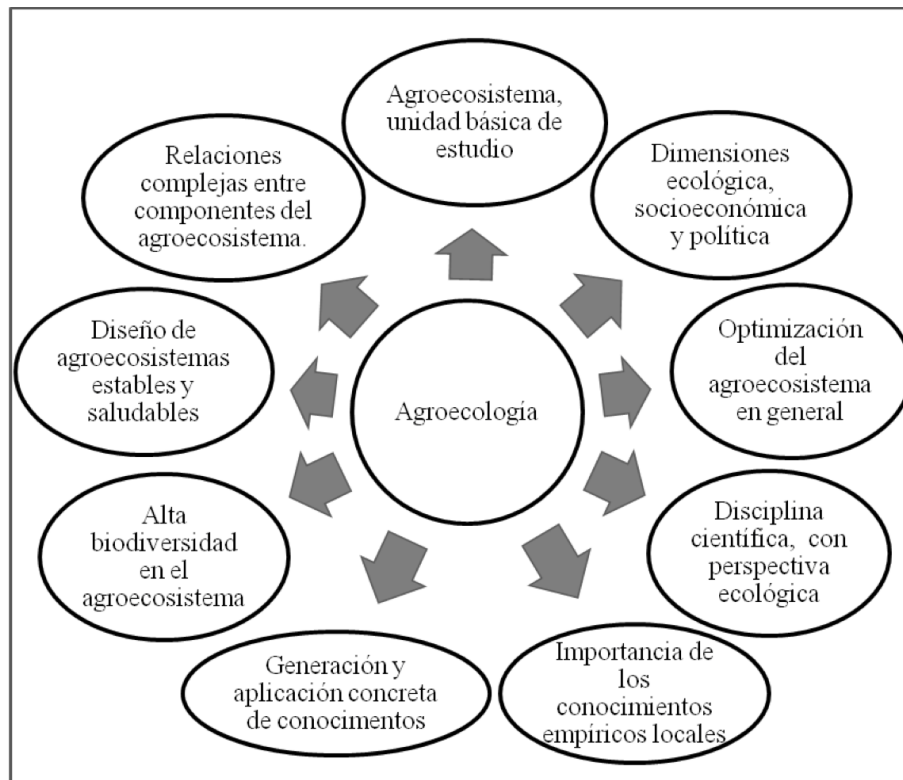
Agroecosistema, unidad básica de estudio

Dimensiones ecológica, socioeconómica y política

Optimización del agroecosistema en general

Disciplina científica, con perspectiva ecológica

Importancia de los conocimientos empíricos locales

Generación y aplicación concreta de conocimentos

Alta biodiversidad en el agroecosistema

Diseño de agroecosistemas estables y saludables

Relaciones complejas entre componentes del agroecosistema.

Agroecología